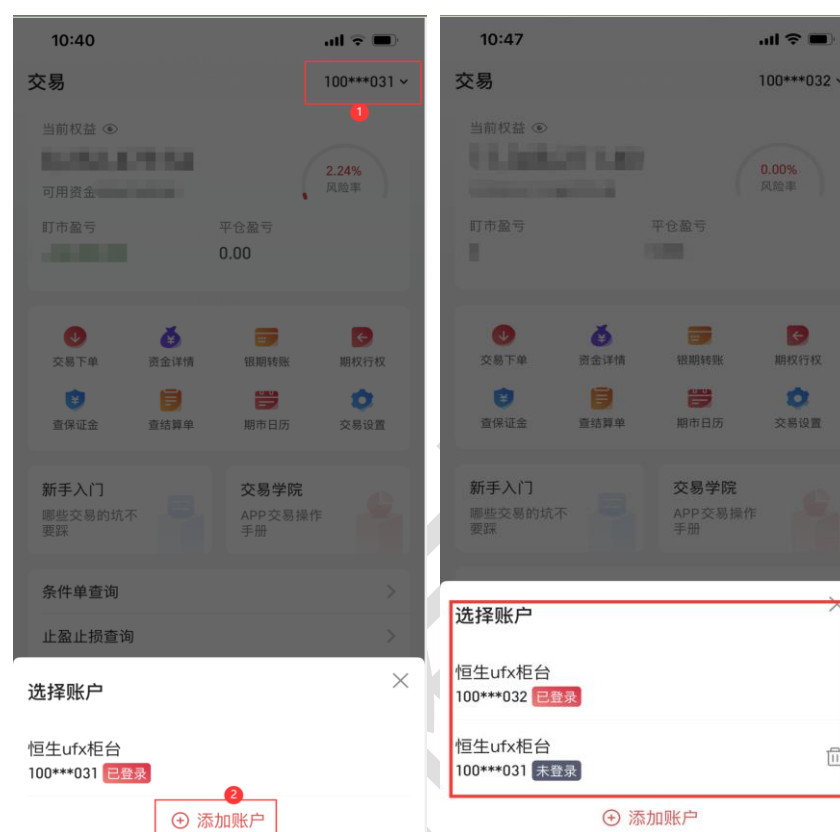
10:40

交易

100***031

1

当前权益

2.24%
风险率

可用资金

盯市盈亏

平仓盈亏

0.00

交易下单

资金详情

银期转账

期权行权

查保证金

查结算单

期市日历

交易设置

新手入门

哪些交易的坑不要踩

交易学院

APP交易操作手册

条件单查询

止盈止损查询

选择账户

恒生ufx柜台

100***031 已登录

2

添加账户

10:47

交易

100***032

当前权益

0.00%
风险率

盯市盈亏

平仓盈亏

交易下单

资金详情

银期转账

期权行权

查保证金

查结算单

期市日历

交易设置

新手入门

哪些交易的坑不要踩

交易学院

APP交易操作手册

选择账户

恒生ufx柜台

100***032 已登录

恒生ufx柜台

100***031 未登录

添加账户